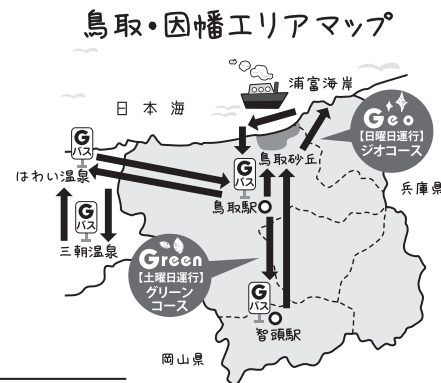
鳥取・因幡エリアマップ

浦富海岸

日本海

Geo
【日曜日運行】
ジオコース

G
バス

G
バス

鳥取砂丘

はわい温泉

兵庫県

G
バス

鳥取駅

三朝温泉

Green
【土曜日運行】
グリーン
コース

G
バス

智頭駅

岡山県